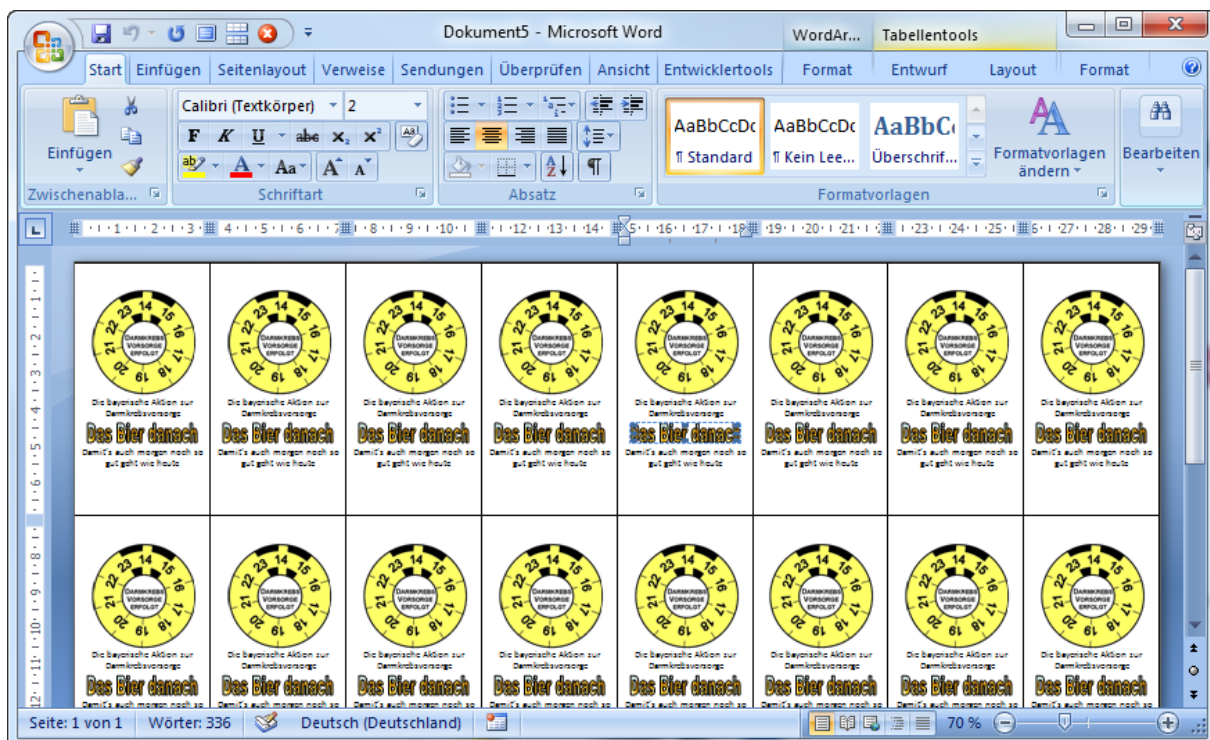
Dokument5 - Microsoft Word

WordAr... Tabellentools

Start Einfügen Seitenlayout Verweise Sendungen Überprüfen Ansicht Entwicklertools Format Entwurf Layout Format

Einfügen

Zwischenabla...

Calibri (Textkörper) 2

F K U abe $x_2$ $x^2$

Aa

Schriftart

Absatz

AaBbCcDc ¶ Standard

AaBbCcDc ¶ Kein Lee...

AaBbC Überschrif...

Formatvorlagen ändern

Formatvorlagen

Bearbeiten

23 14 15 16 17 18 19 20 21 22

DARMKREBS VORSORGE ERFOLGT

Die bayerische Aktion zur Darmkrebsvorsorge

Das Bier danach

Damit's auch morgen noch so gut geht wie heute

Seite: 1 von 1 Wörter: 336 Deutsch (Deutschland) 70 %